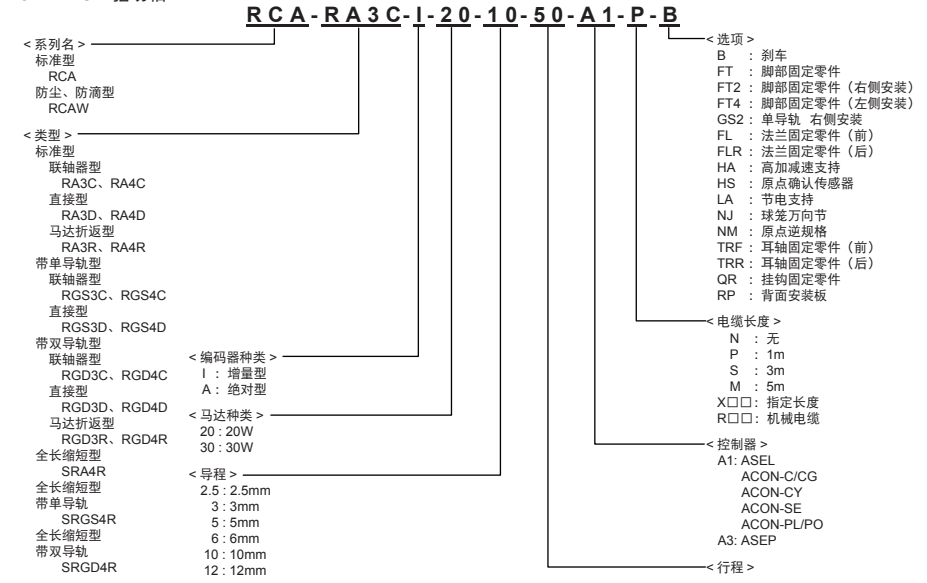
RCA-RA3C-I-20-10-50-A1-P-B

< 系列名 >
标准型
RCA
防尘、防滴型
RCAW

< 类型 >
标准型
联轴器型
RA3C、RA4C
直接型
RA3D、RA4D
马达折返型
RA3R、RA4R
带单导轨型
联轴器型
RGS3C、RGS4C
直接型
RGS3D、RGS4D
带双导轨型
联轴器型
RGD3C、RGD4C
直接型
RGD3D、RGD4D
马达折返型
RGD3R、RGD4R
全长缩短型
SRA4R
全长缩短型
带单导轨
SRGS4R
全长缩短型
带双导轨
SRGD4R

< 编码器种类 >
I : 增量型
A : 绝对型

< 马达种类 >
20 : 20W
30 : 30W

< 导程 >
2.5 : 2.5mm
3 : 3mm
5 : 5mm
6 : 6mm
10 : 10mm
12 : 12mm

< 选项 >
B : 刹车
FT : 脚部固定零件
FT2 : 脚部固定零件（右侧安装）
FT4 : 脚部固定零件（左侧安装）
GS2 : 单导轨 右侧安装
FL : 法兰固定零件（前）
FLR : 法兰固定零件（后）
HA : 高加减速支持
HS : 原点确认传感器
LA : 节电支持
NJ : 球笼万向节
NM : 原点逆规格
TRF : 耳轴固定零件（前）
TRR : 耳轴固定零件（后）
QR : 挂钩固定零件
RP : 背面安装板

< 电缆长度 >
N : 无
P : 1m
S : 3m
M : 5m
X□□: 指定长度
R□□: 机械电缆

< 控制器 >
A1: ASEL
ACON-C/CG
ACON-CY
ACON-SE
ACON-PL/PO
A3: ASEP

< 行程 >